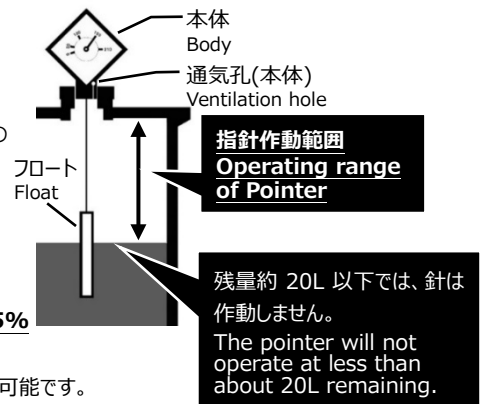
本体
Body

通気孔(本体)
Ventilation hole

の

フロート
Float

指針作動範囲
Operating range of Pointer

5%

残量約 20L 以下では、針は作動しません。
The pointer will not operate at less than about 20L remaining.

可能です。